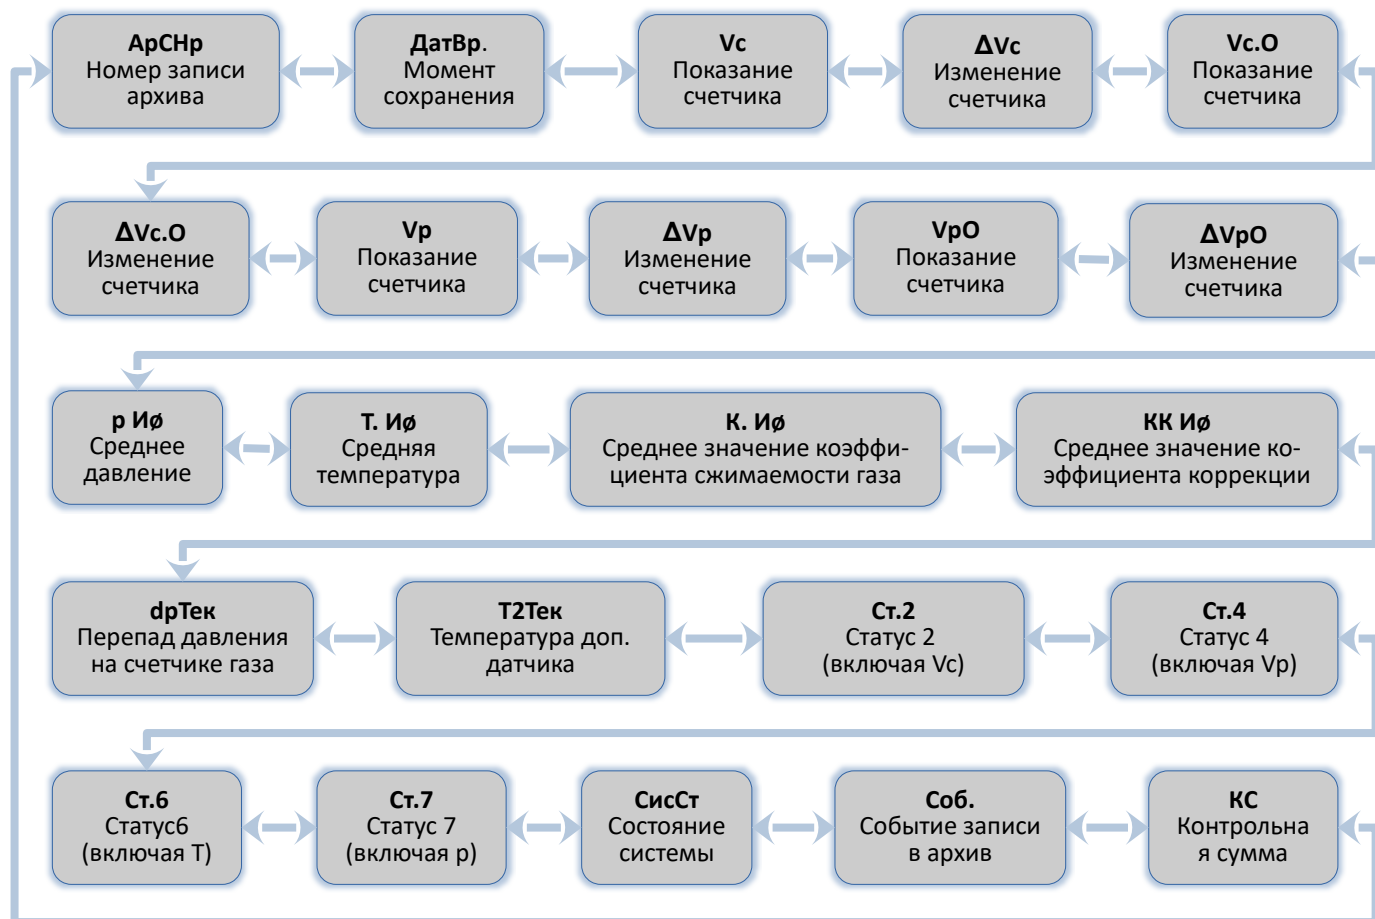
**АрСНр**
Номер записи архива

**ДатВр**.
Момент сохранения

**Vc**
Показание счетчика

**ΔVc**
Изменение счетчика

**Vc.O**
Показание счетчика

**ΔVc.O**
Изменение счетчика

**Vp**
Показание счетчика

**ΔVp**
Изменение счетчика

**VpO**
Показание счетчика

**ΔVpO**
Изменение счетчика

**p Иø**
Среднее давление

**T. Иø**
Средняя температура

**K. Иø**
Среднее значение коэффициента сжимаемости газа

**KK Иø**
Среднее значение коэффициента коррекции

**dpTек**
Перепад давления на счетчике газа

**T2Тек**
Температура доп. датчика

**Ст.2**
Статус 2 (включая Vc)

**Ст.4**
Статус 4 (включая Vp)

**Ст.6**
Статус6 (включая T)

**Ст.7**
Статус 7 (включая p)

**СисСт**
Состояние системы

**Соб.**
Событие записи в архив

**КС**
Контрольна я сумма